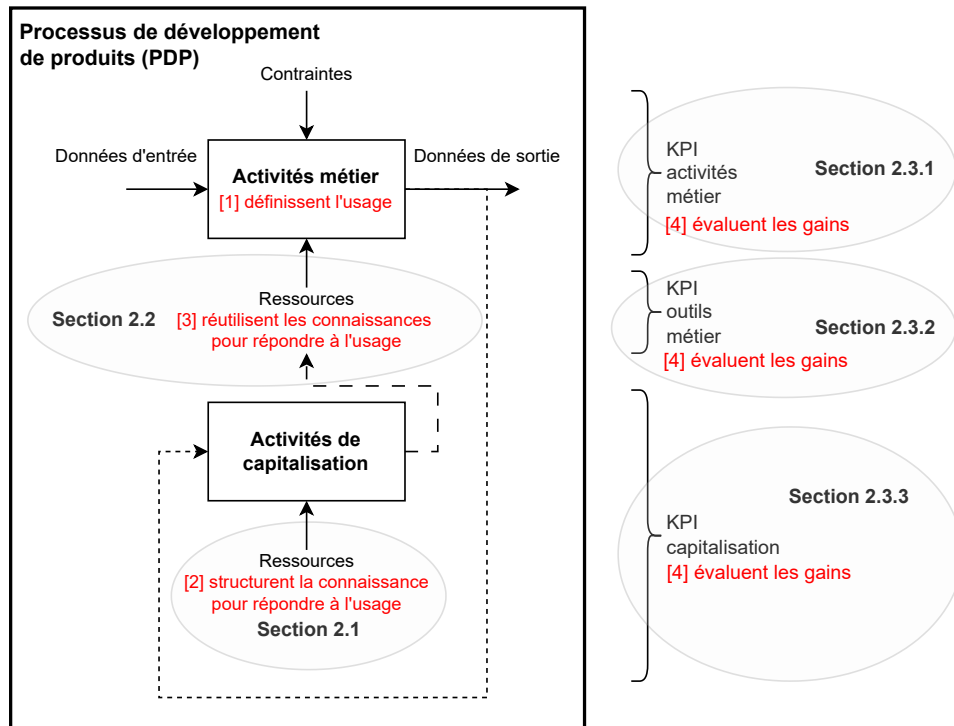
Processus de développement de produits (PDP)

Contraintes

Données d'entrée

Activités métier
[1] définissent l'usage

Données de sortie

Ressources

Section 2.2

[3] réutilisent les connaissances pour répondre à l'usage

Activités de capitalisation

Ressources
[2] structurent la connaissance pour répondre à l'usage
Section 2.1

KPI activités métier
Section 2.3.1
[4] évaluent les gains

KPI outils métier
Section 2.3.2
[4] évaluent les gains

Section 2.3.3
KPI capitalisation
[4] évaluent les gains